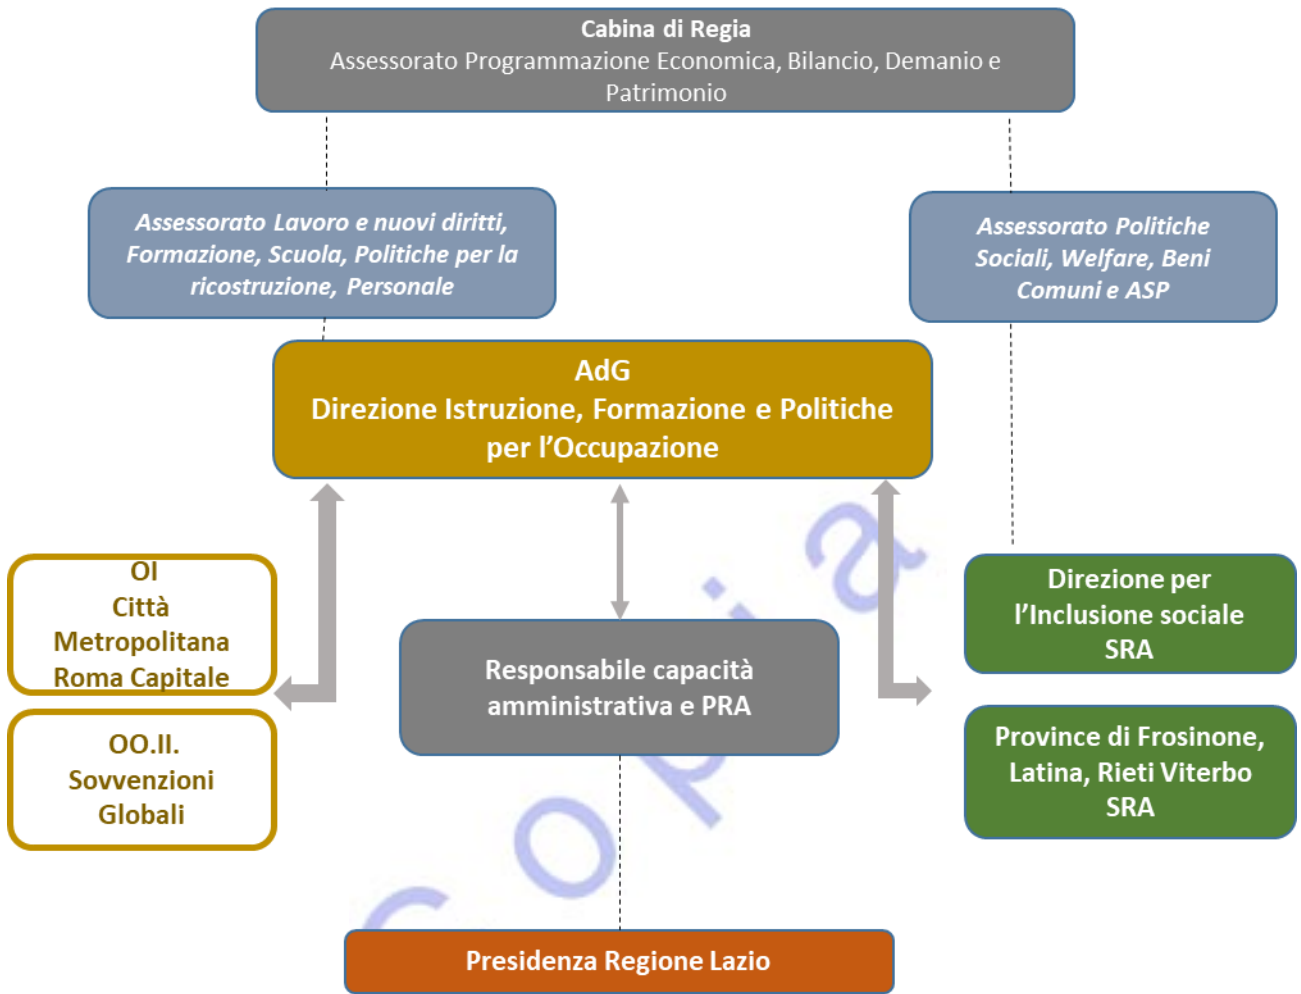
Cabina di Regia
Assessorato Programmazione Economica, Bilancio, Demanio e Patrimonio

Assessorato Lavoro e nuovi diritti, Formazione, Scuola, Politiche per la ricostruzione, Personale

Assessorato Politiche Sociali, Welfare, Beni Comuni e ASP

AdG
Direzione Istruzione, Formazione e Politiche per l’Occupazione

OI
Città Metropolitana Roma Capitale

OO.II.
Sovvenzioni Globali

Responsabile capacità amministrativa e PRA

Direzione per l’Inclusione sociale
SRA

Province di Frosinone, Latina, Rieti Viterbo
SRA

Presidenza Regione Lazio

Copia